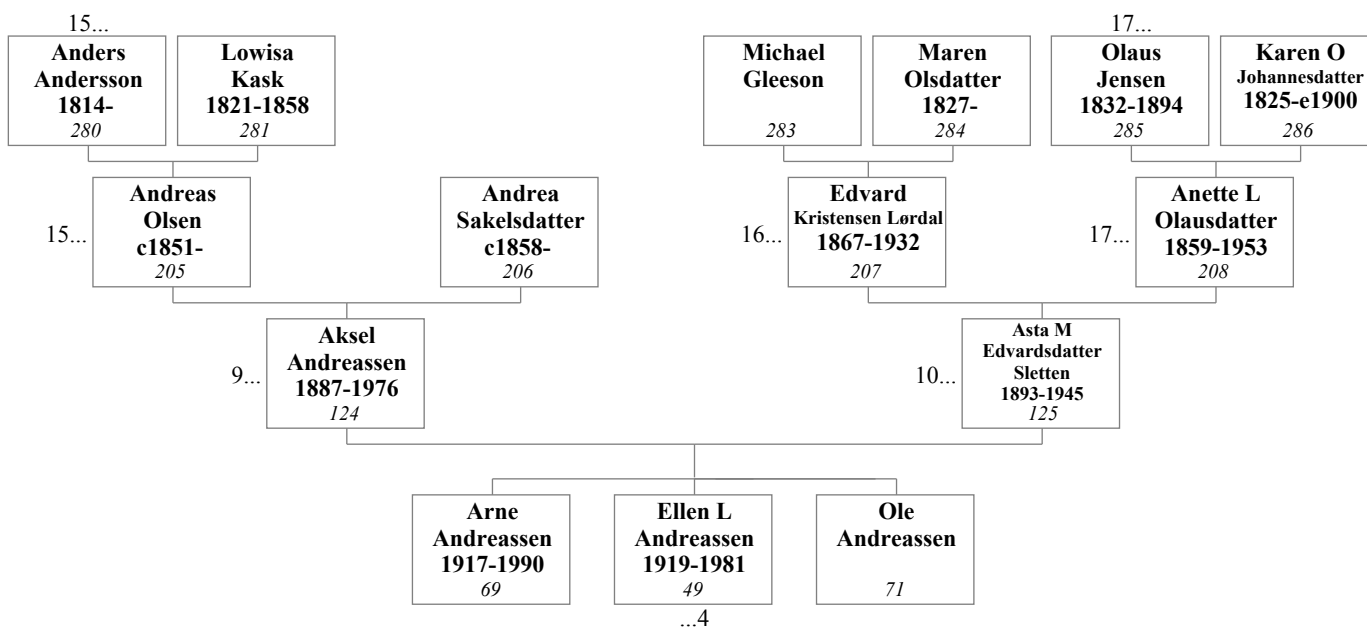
15...

Anders Andersson 1814- 280

Lowisa Kask 1821-1858 281

Michael Gleeson 283

Maren Olsdatter 1827- 284

17...

Olaus Jensen 1832-1894 285

Karen O Johannesdatter 1825-e1900 286

15...

Andreas Olsen c1851- 205

Andrea Sakelsdatter c1858- 206

16...

Edvard Kristensen Lørdal 1867-1932 207

17...

Anette L Olausdatter 1859-1953 208

9...

Aksel Andreassen 1887-1976 124

10...

Asta M Edvardsdatter Sletten 1893-1945 125

Arne Andreassen 1917-1990 69

Ellen L Andreassen 1919-1981 49

Ole Andreassen 71

...4